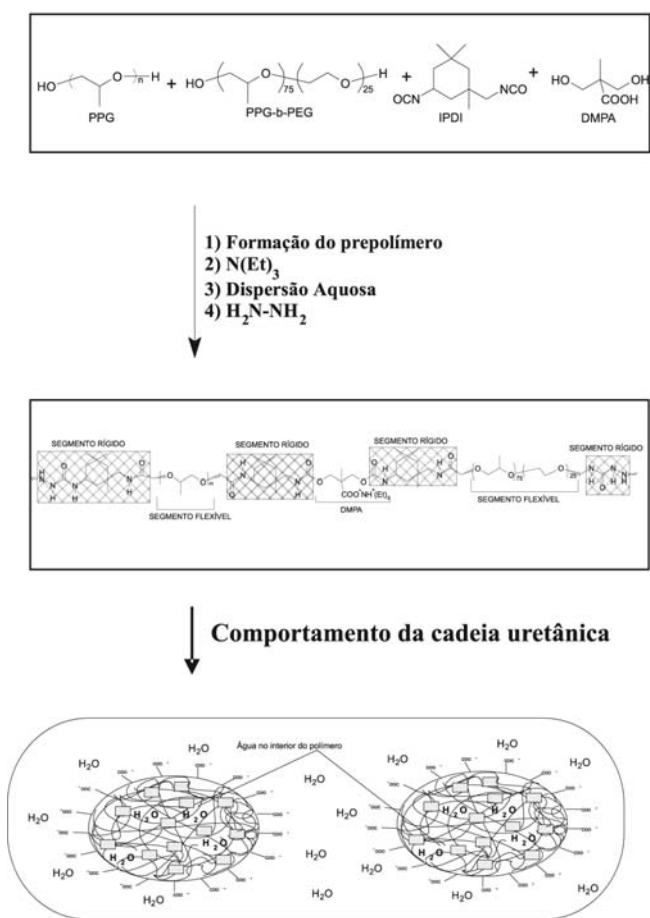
HO n H + HO 75 25 H + OCN NCO + HO OH COOH

PPG PPG-b-PEG IPDI DMPA

1) Formação do prepolímero
2) $N(Et)_3$
3) Dispersão Aquosa
4) $H_2N-NH_2$

SEGMENTO RÍGIDO SEGMENTO RÍGIDO SEGMENTO RÍGIDO SEGMENTO RÍGIDO

m 75 25

$COO^-NH^+(Et)_3$

SEGMENTO FLEXÍVEL DMPA SEGMENTO FLEXÍVEL

Comportamento da cadeia uretânica

Água no interior do polímero

$H_2O$ $H_2O$ $H_2O$ $H_2O$ $H_2O$ $H_2O$ $H_2O$ $H_2O$ $H_2O$ $H_2O$ $H_2O$ $H_2O$ $H_2O$ $H_2O$

$H_2O$ $H_2O$ $H_2O$ $H_2O$ $H_2O$ $H_2O$